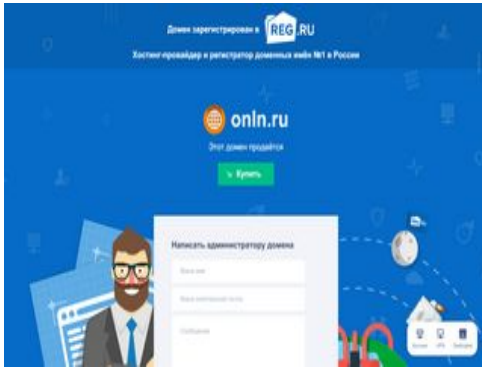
Домен зарегистрирован в REG.RU

Хостинг-провайдер и регистратор доменных имён №1 в России

onln.ru

Этот домен продаётся

Купить

Написать администратору домена

Ваше имя

Ваша электронная почта

Сообщение

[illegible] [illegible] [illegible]